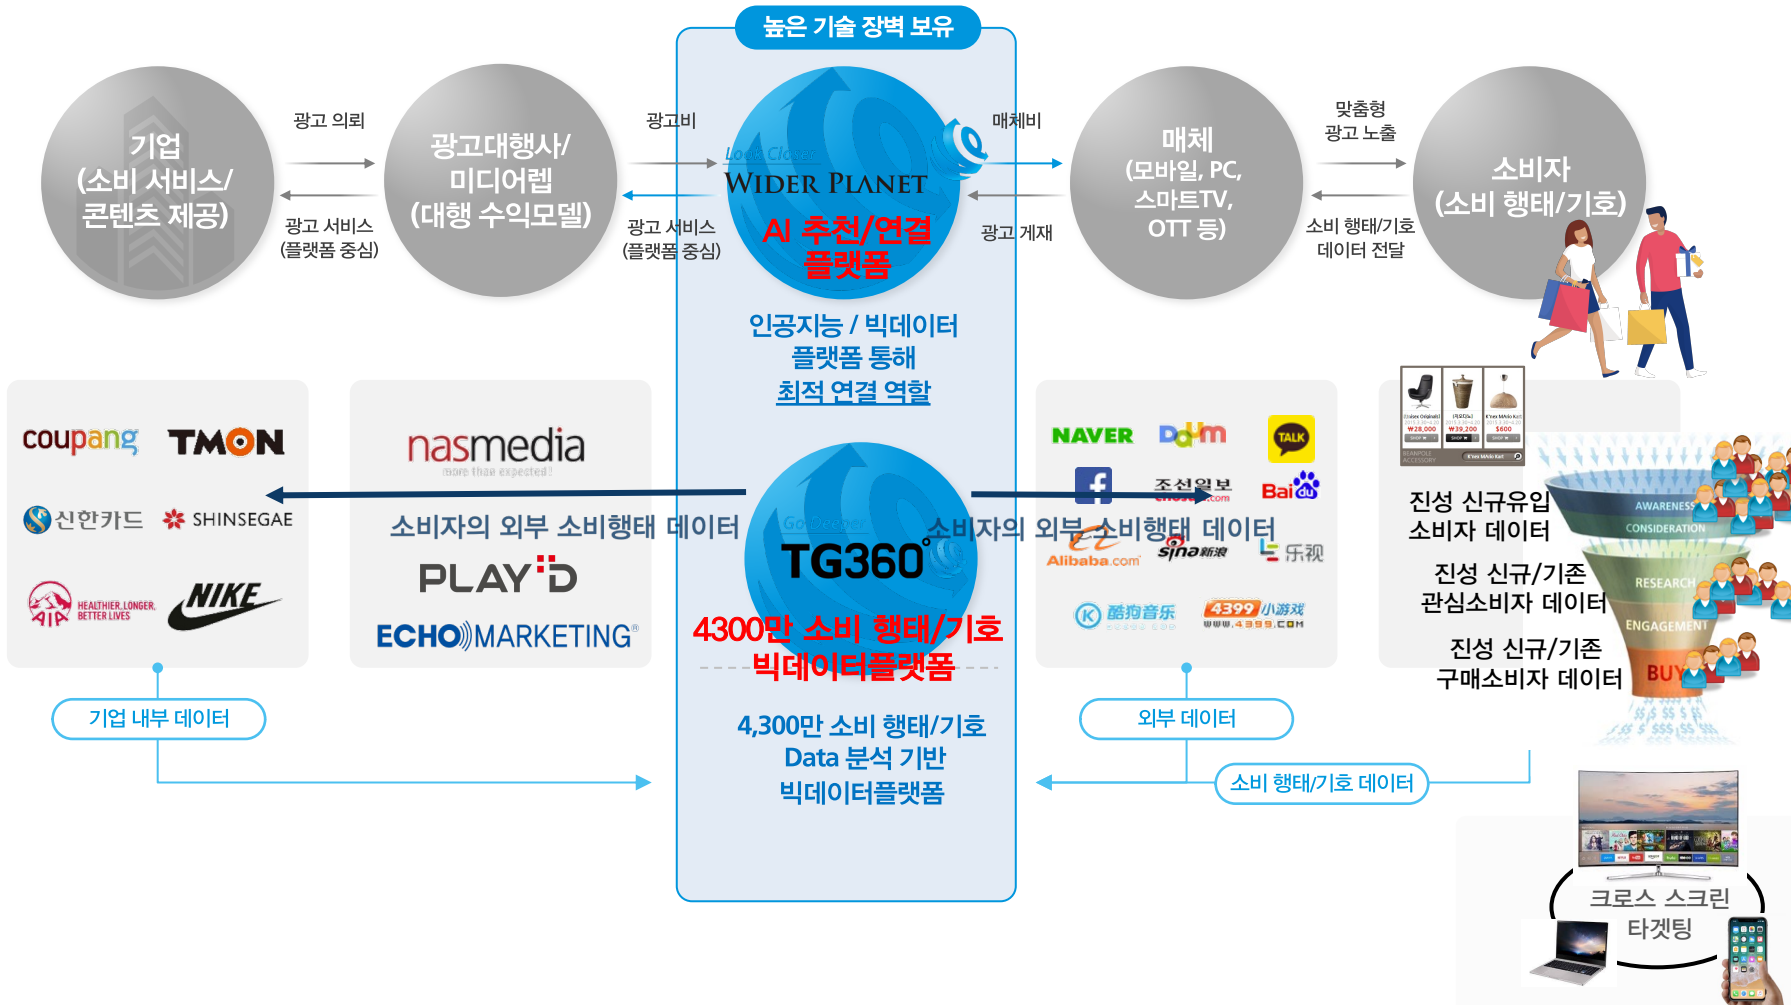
높은 기술 장벽 보유

기업
(소비 서비스/
콘텐츠 제공)

광고 의뢰

광고 서비스
(플랫폼 중심)

광고대행사/
미디어렙
(대행 수익모델)

광고비

광고 서비스
(플랫폼 중심)

Look Closer
WIDER PLANET
AI 추천/연결
플랫폼

매체비

광고 게재

매체
(모바일, PC,
스마트TV,
OTT 등)

맞춤형
광고 노출

소비 행태/기호
데이터 전달

소비자
(소비 행태/기호)

인공지능 / 빅데이터
플랫폼 통해
최적 연결 역할

coupang TMON
신한카드 SHINSEGAE
AIA HEALTHIER, LONGER, BETTER LIVES NIKE

nasmedia
more than expected

소비자의 외부 소비행태 데이터

PLAY D
ECHO MARKETING

Go Deeper
TG360°
4300만 소비 행태/기호
빅데이터플랫폼

소비자의 외부 소비행태 데이터

NAVER Daum TALK
조선일보
Baidu
Alibaba.com sina新浪 乐视
酷狗音乐 4399小游戏 www.4399.com

진성 신규유입
소비자 데이터

진성 신규/기존
관심소비자 데이터

진성 신규/기존
구매소비자 데이터

AWARENESS
CONSIDERATION
RESEARCH
ENGAGEMENT
BUY

기업 내부 데이터

4,300만 소비 행태/기호
Data 분석 기반
빅데이터플랫폼

외부 데이터

소비 행태/기호 데이터

크로스 스크린
타겟팅